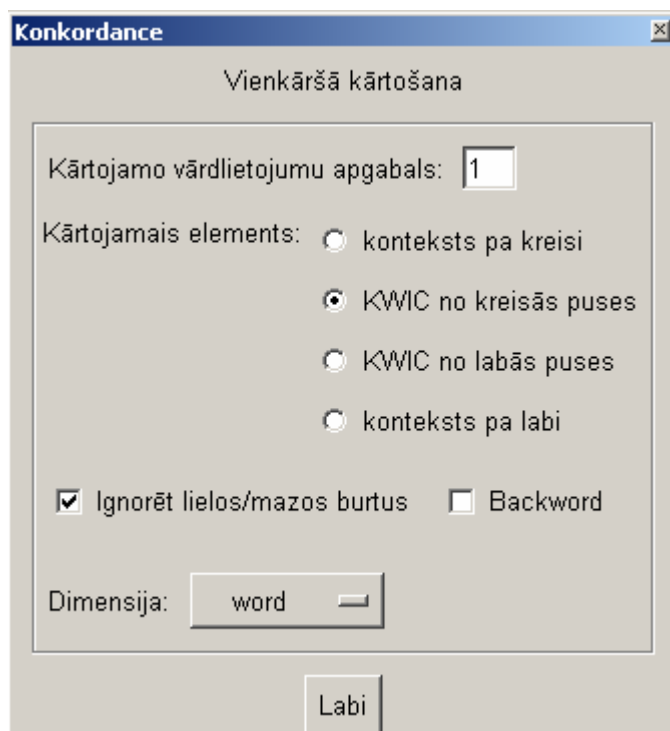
Konkordance

Vienkāršā kārtošana

Kārtojamo vārdlietojumu apgabals: 1

Kārtojamais elements: konteksts pa kreisi

KWIC no kreisās puses

KWIC no labās puses

konteksts pa labi

Ignorēt lielos/mazos burtus

Backword

Dimensija: word

Labi